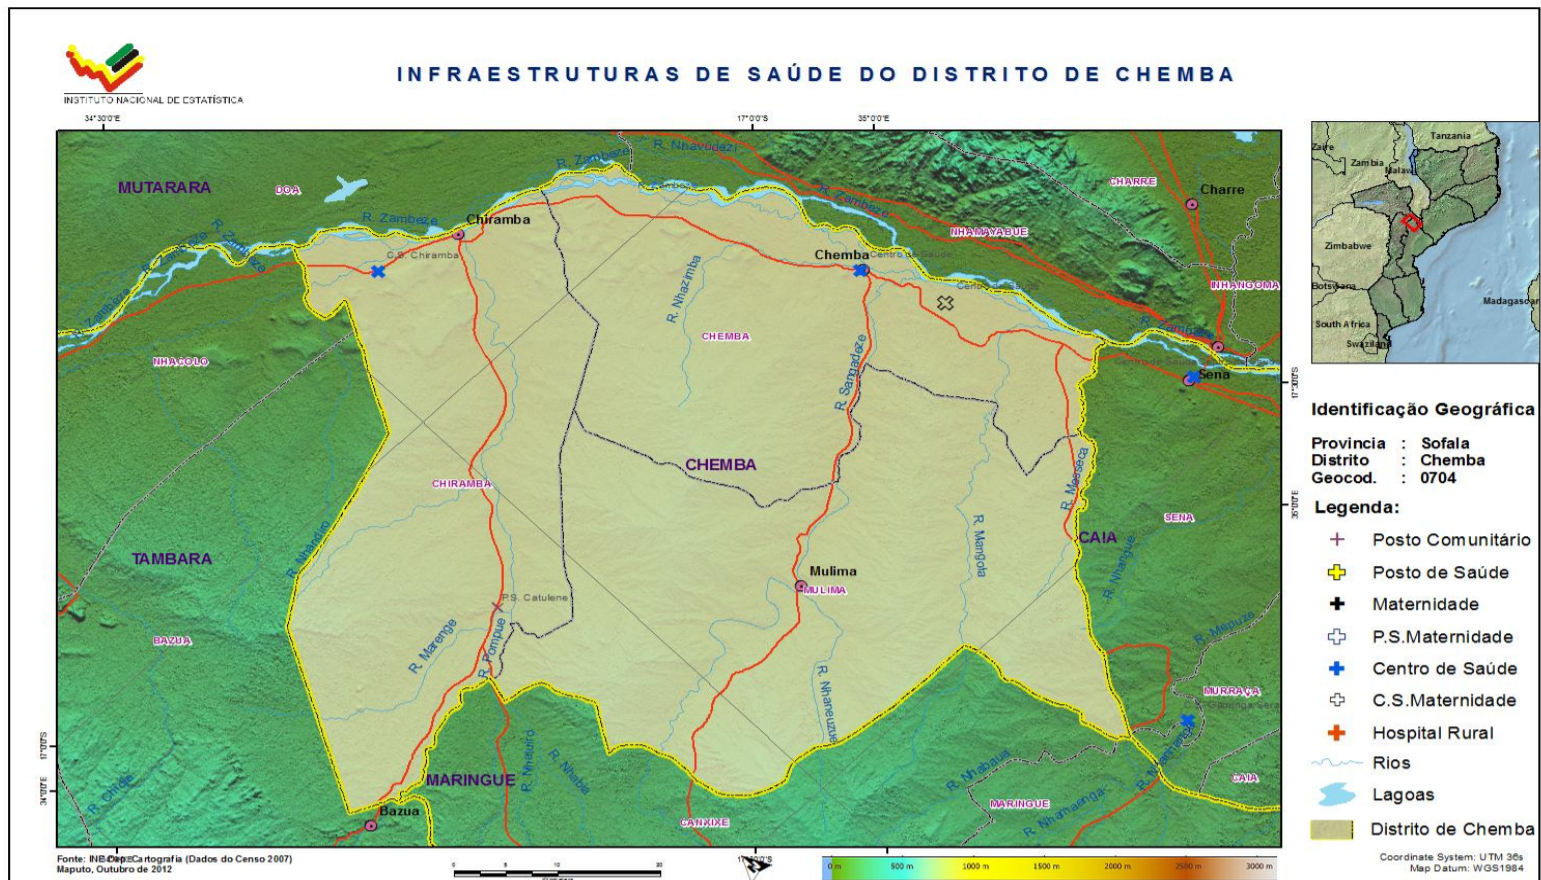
INSTITUTO NACIONAL DE ESTATÍSTICA

INFRAESTRUTURAS DE SAÚDE DO DISTRITO DE CHEMBA

34°30'0"E
17°0'0"S
35°0'0"E

R. Zambeze
R. Nhavudezi
MUTARARA
DOA
R. Zambeze
Chiramba
C.S. Chiramba
R. Zambeze
R. Zambeze
Chemba
Centro de Saúde
NHAMAYABUE
CHARRE
Charre
NHANGOMA
Sena
R. Nhazimba
CHEMBA
NHACOLO
R. Sangadze
CHEMBA
CHIRAMBA
TAMBARA
R. Nhandiro
P.S. Catulene
R. Marenge
R. Pompue
Mulima
MULIMA
R. Mangola
R. Messeca
CAIA
SENA
R. Nhangue
R. Mepuze
MURRAÇA
BAZUA
R. Nhaneuzue
MARINGUE
R. Nhaduro
R. Nhaba
R. Nhabaua
R. Nhamaanga
CAIA
MARINGUE
CANXIXE
Bazua
R. Nhangue

17°0'0"S
34°30'0"E
17°30'0"S
35°0'0"E

Tanzania
Zaire
Zambia
Malawi
Zimbabwe
Botswana
Madagascar
South Africa
Swaziland

Identificação Geográfica
Provincia : Sofala
Distrito : Chemba
Geocod. : 0704

Legenda:
Posto Comunitário
Posto de Saúde
Maternidade
P.S.Maternidade
Centro de Saúde
C.S.Maternidade
Hospital Rural
Rios
Lagoas
Distrito de Chemba

Fonte: INE-Dep. Cartografia (Dados do Censo 2007)
Maputo, Outubro de 2012

0 5 10 20
0 m 500 m 1000 m 1500 m 2000 m 2500 m 3000 m

Coordinate System: UTM 36s
Map Datum: WGS1984